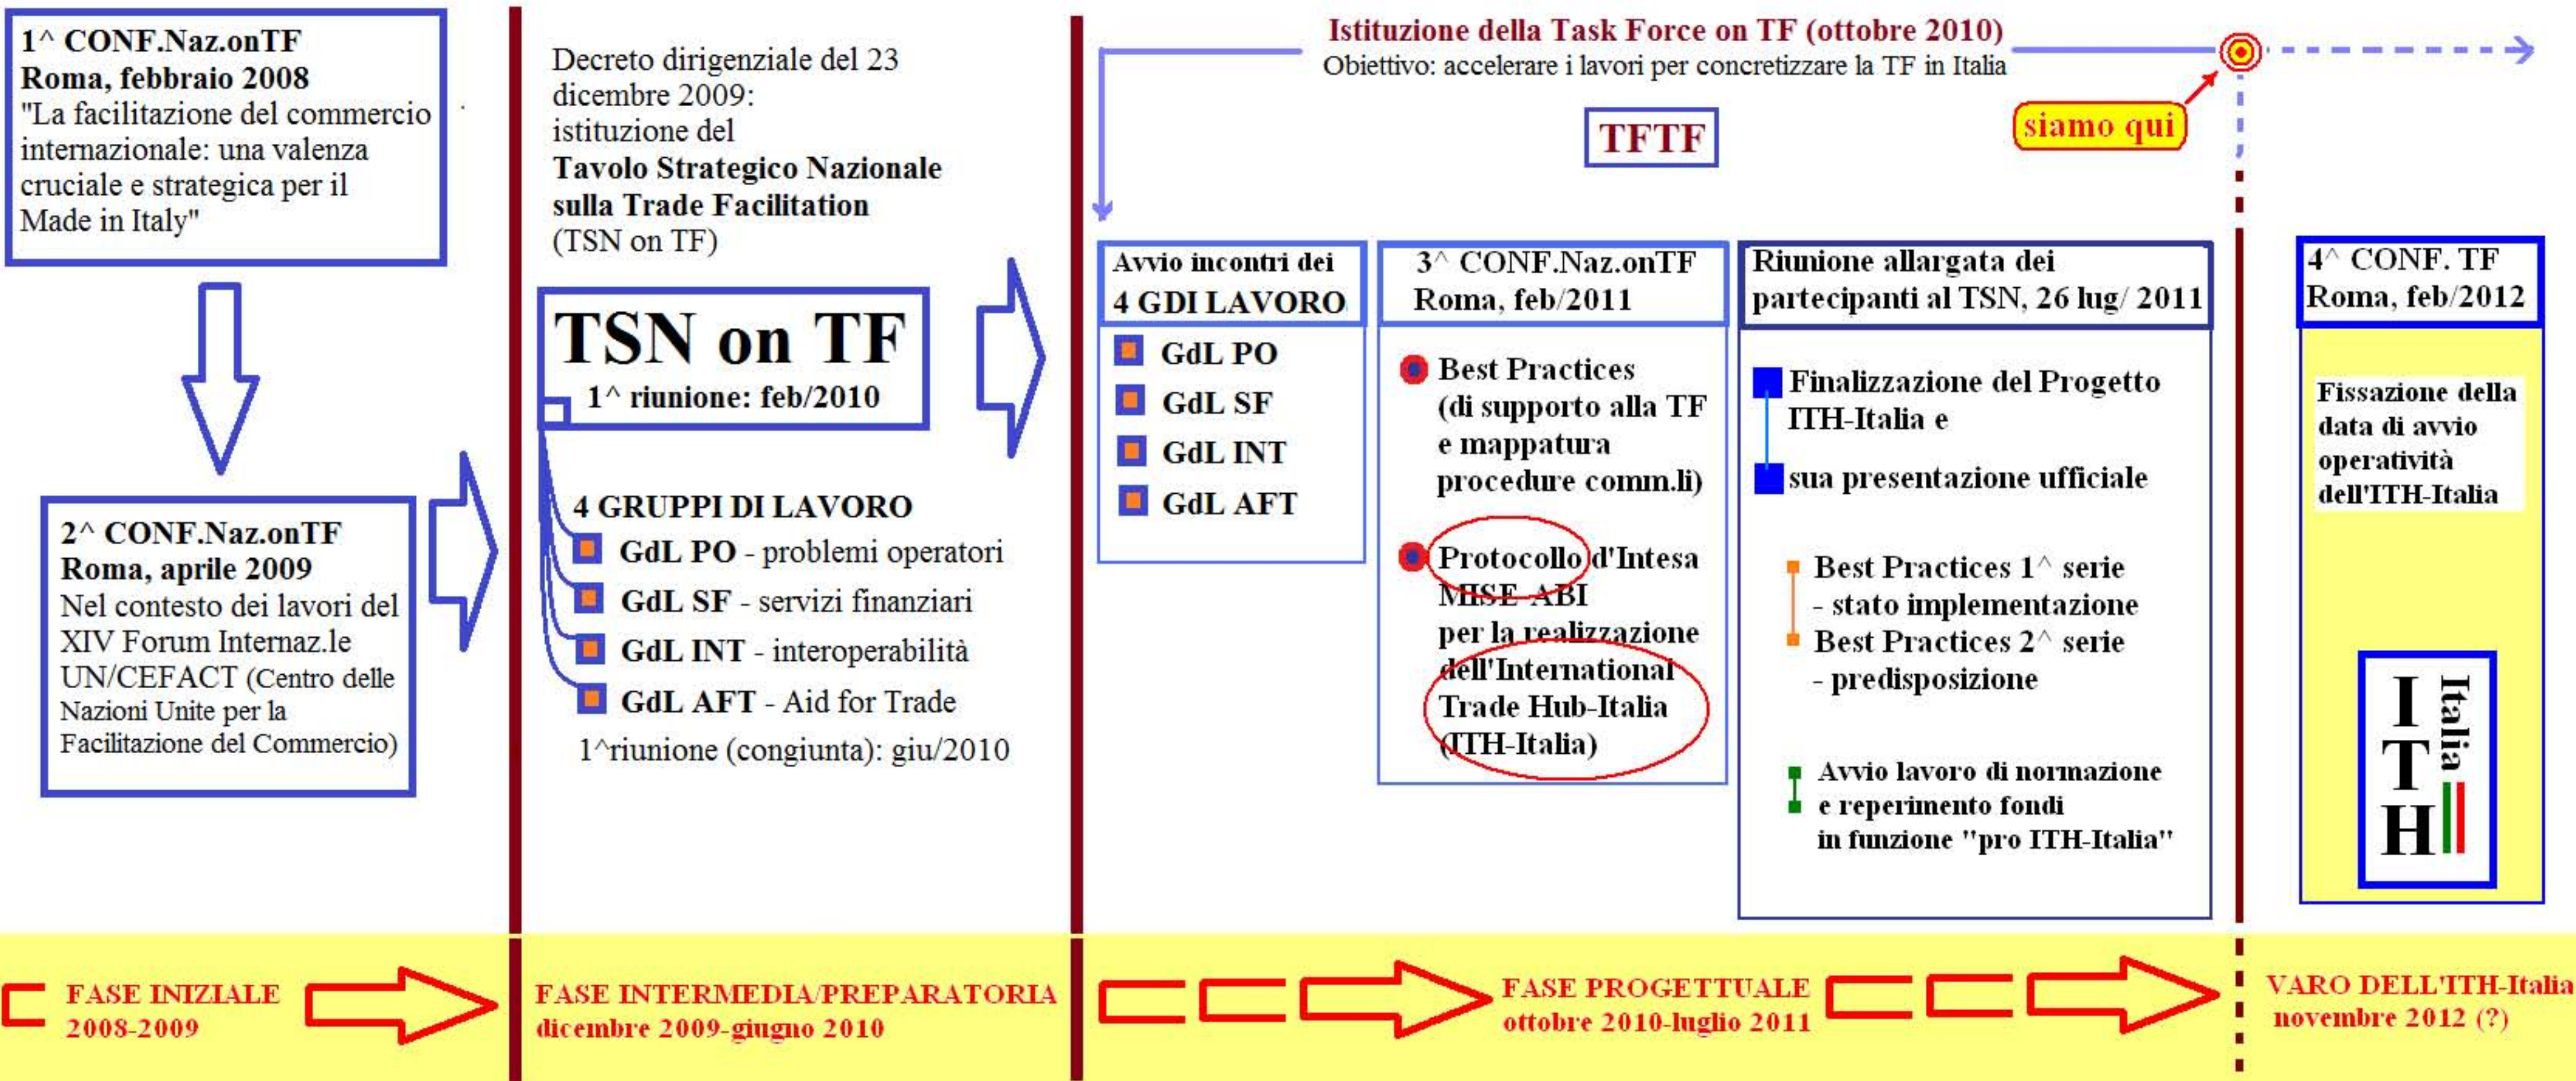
1^ CONF.Naz.onTF
Roma, febbraio 2008
"La facilitazione del commercio internazionale: una valenza cruciale e strategica per il Made in Italy"

2^ CONF.Naz.onTF
Roma, aprile 2009
Nel contesto dei lavori del XIV Forum Internaz.le UN/CEFACT (Centro delle Nazioni Unite per la Facilitazione del Commercio)

Decreto dirigenziale del 23 dicembre 2009: istituzione del **Tavolo Strategico Nazionale sulla Trade Facilitation** (TSN on TF)

TSN on TF
1^ riunione: feb/2010

4 GRUPPI DI LAVORO
GdL PO - problemi operatori
GdL SF - servizi finanziari
GdL INT - interoperabilità
GdL AFT - Aid for Trade
1^riunione (congiunta): giu/2010

Istituzione della Task Force on TF (ottobre 2010)
Obiettivo: accelerare i lavori per concretizzare la TF in Italia

TFTF

siamo qui

Avvio incontri dei
4 GDI LAVORO
GdL PO
GdL SF
GdL INT
GdL AFT

3^ CONF.Naz.onTF
Roma, feb/2011
Best Practices (di supporto alla TF e mappatura procedure comm.li)
Protocollo d'Intesa MISE-ABI per la realizzazione dell'International Trade Hub-Italia (ITH-Italia)

Riunione allargata dei partecipanti al TSN, 26 lug/ 2011
Finalizzazione del Progetto ITH-Italia e
sua presentazione ufficiale
Best Practices 1^ serie
- stato implementazione
Best Practices 2^ serie
- predisposizione
Avvio lavoro di normazione e reperimento fondi in funzione "pro ITH-Italia"

4^ CONF. TF
Roma, feb/2012
Fissazione della data di avvio operatività dell'ITH-Italia

I T H Italia

FASE INIZIALE
2008-2009

FASE INTERMEDIA/PREPARATORIA
dicembre 2009-giugno 2010

FASE PROGETTUALE
ottobre 2010-luglio 2011

VARO DELL'ITH-Italia
novembre 2012 (?)